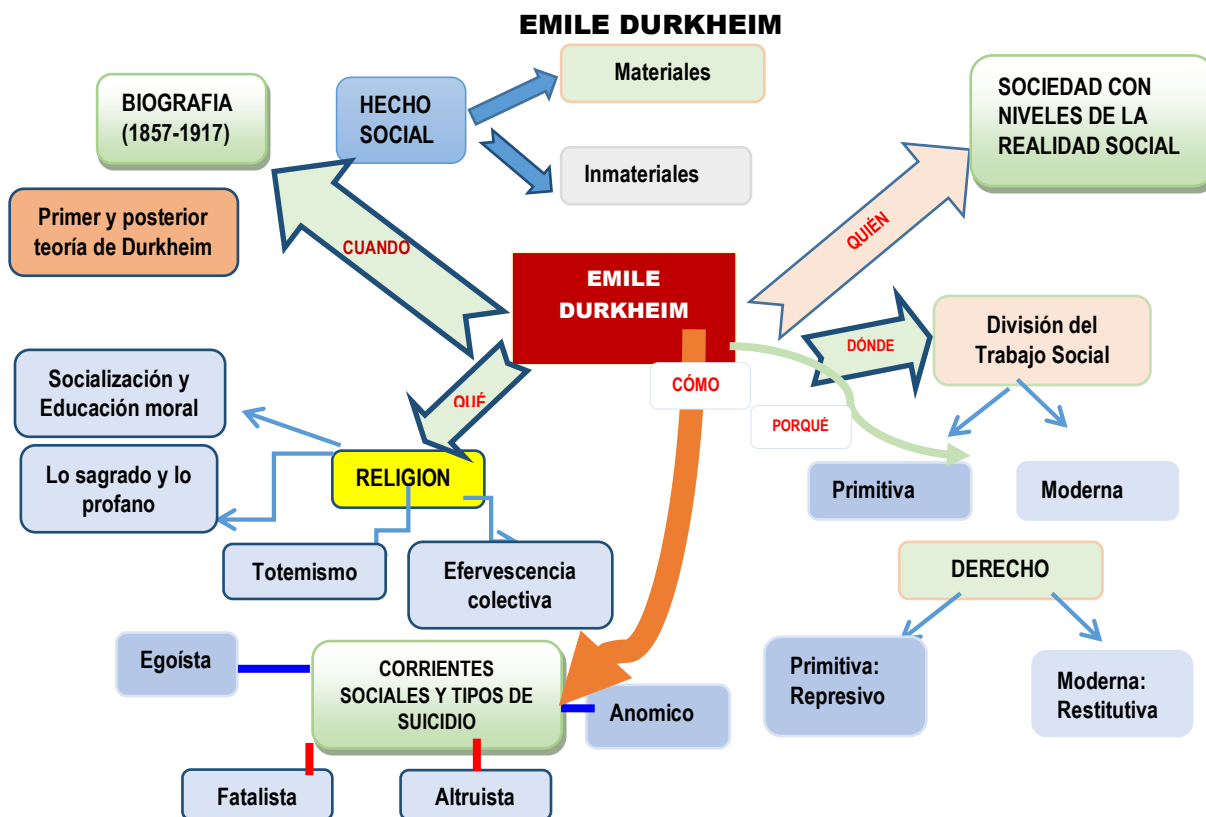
EMILE DURKHEIM

BIOGRAFIA (1857-1917)

HECHO SOCIAL

Materiales

Inmateriales

SOCIEDAD CON NIVELES DE LA REALIDAD SOCIAL

Primer y posterior teoría de Durkheim

CUANDO

EMILE DURKHEIM

QUIÉN

DÓNDE

División del Trabajo Social

CÓMO

PORQUÉ

QUÉ

Socialización y Educación moral

Lo sagrado y lo profano

RELIGION

Primitiva

Moderna

Totemismo

Efervescencia colectiva

DERECHO

Egoísta

CORRIENTES SOCIALES Y TIPOS DE SUICIDIO

Anomico

Primitiva: Represivo

Moderna: Restitutiva

Fatalista

Altruista